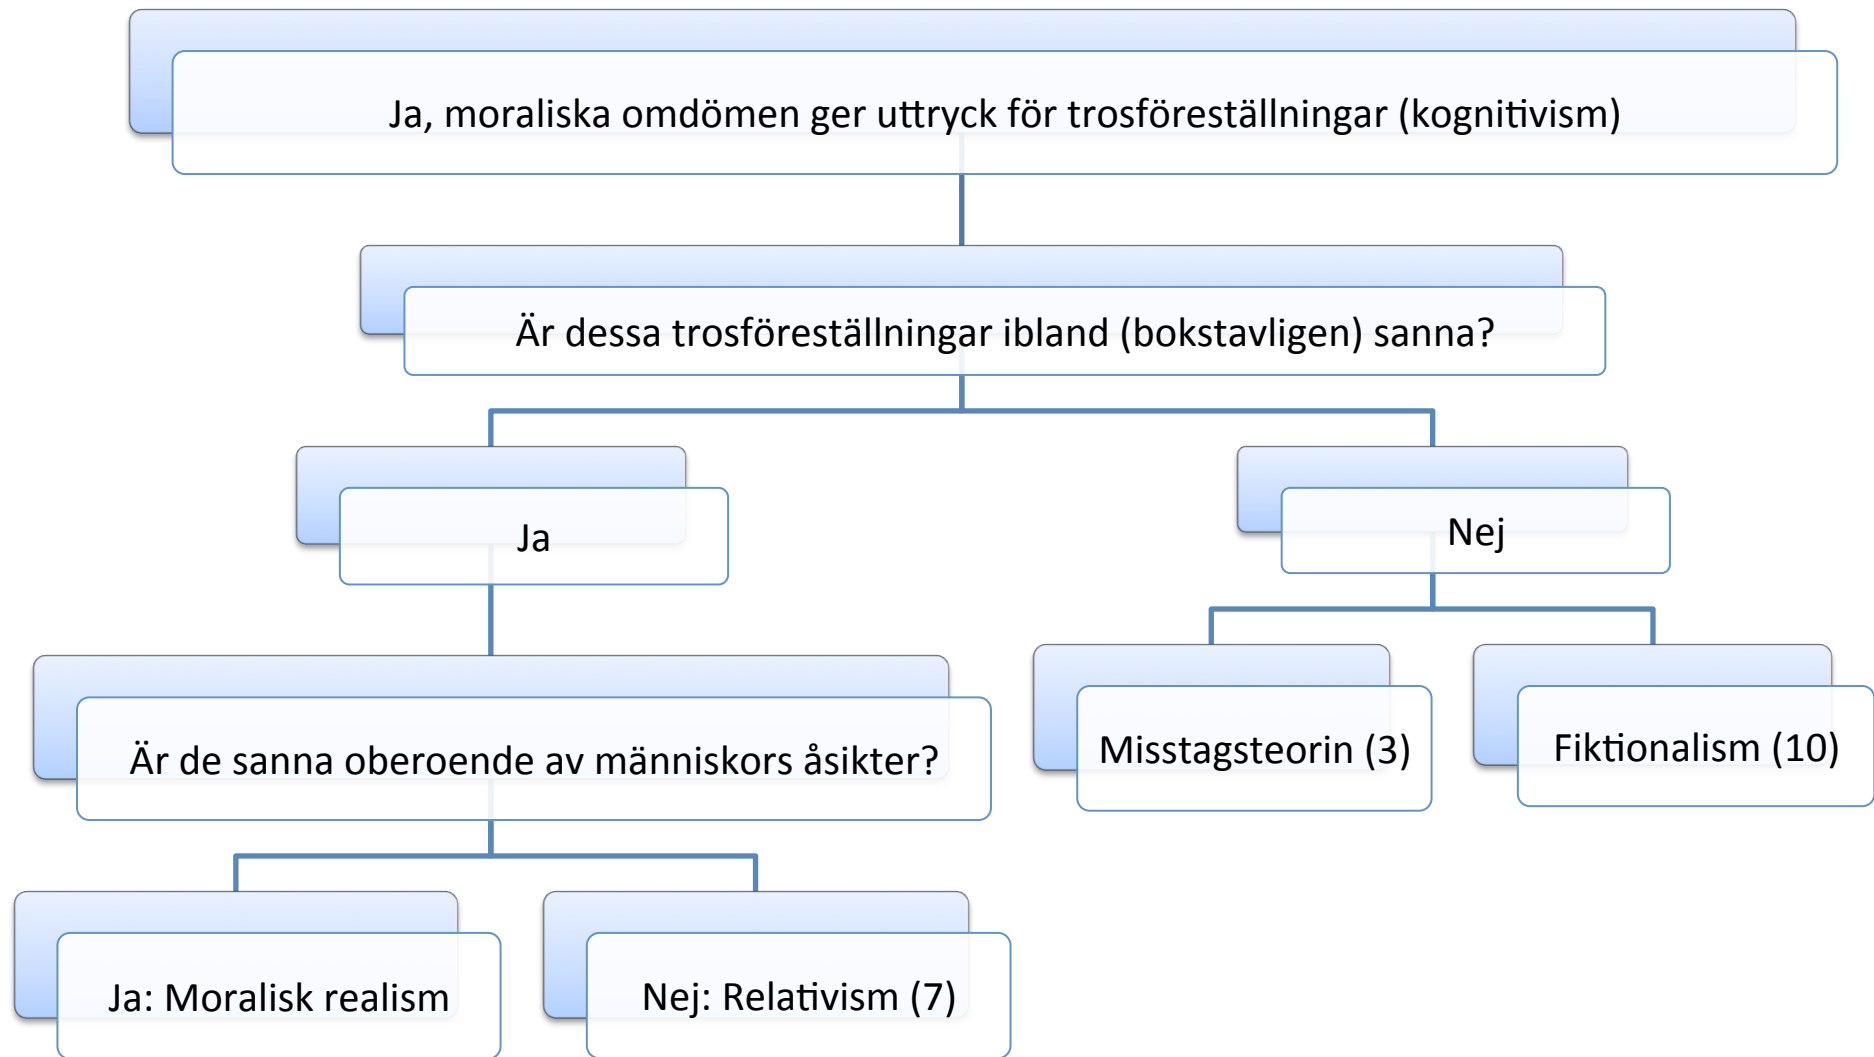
Ja, moraliska omdömen ger uttryck för trosföreställningar (kognitivism)

Är dessa trosföreställningar ibland (bokstavligen) sanna?

Ja

Nej

Är de sanna oberoende av människors åsikter?

Misstagsteorin (3)

Fiktionalism (10)

Ja: Moralisk realism

Nej: Relativism (7)